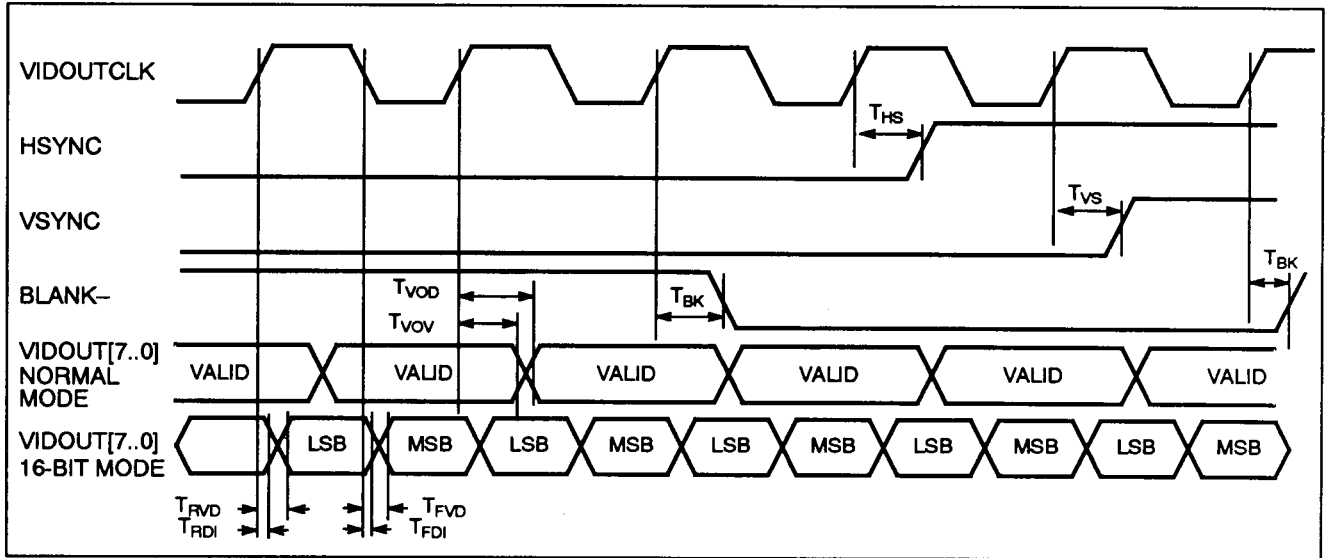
VIDOUTCLK

HSYNC

VSYNC

BLANK–

VIDOUT[7..0] NORMAL MODE

VIDOUT[7..0] 16-BIT MODE

$T_{HS}$

$T_{VS}$

$T_{BK}$

$T_{BK}$

$T_{VOD}$

$T_{VOV}$

VALID VALID VALID VALID VALID VALID

LSB MSB LSB MSB LSB MSB LSB MSB LSB MSB

$T_{RVD}$

$T_{RDI}$

$T_{FVD}$

$T_{FDI}$